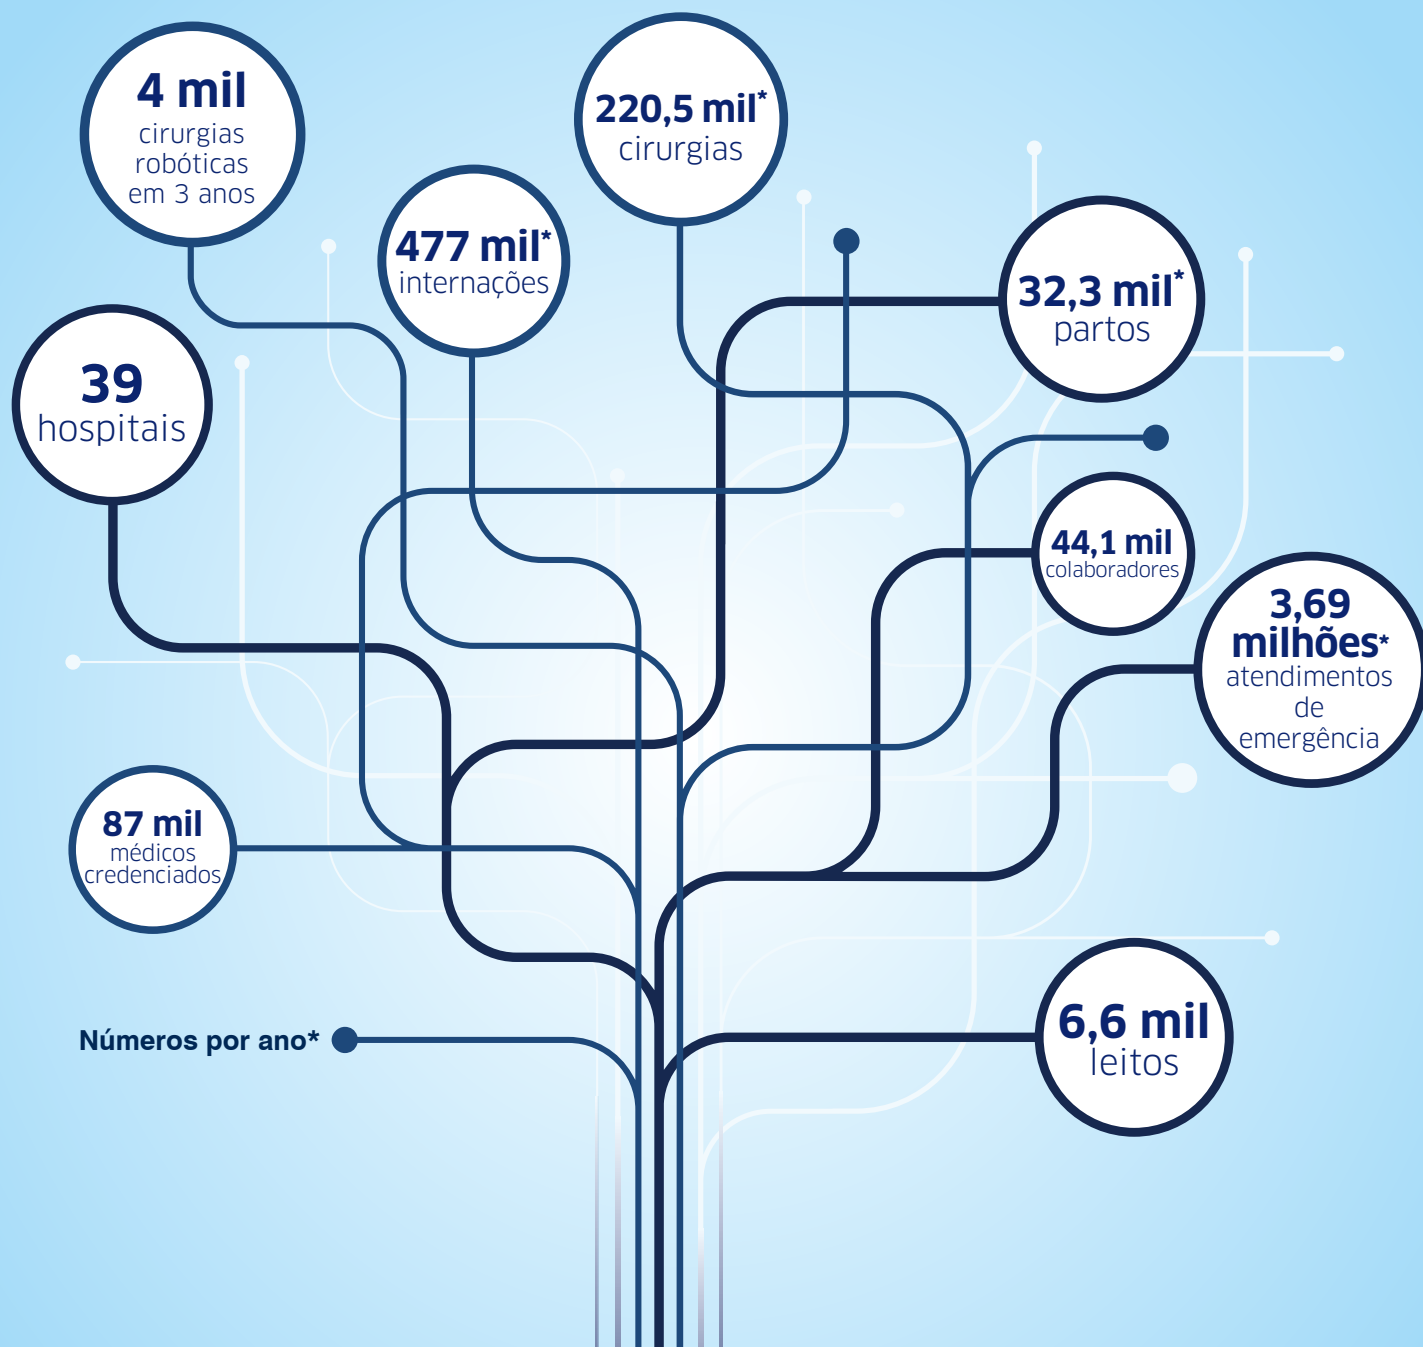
4 mil
cirurgias robóticas em 3 anos

220,5 mil*
cirurgias

477 mil*
internações

32,3 mil*
partos

39
hospitais

44,1 mil
colaboradores

3,69 milhões*
atendimentos de emergência

87 mil
médicos credenciados

6,6 mil
leitos

Números por ano*